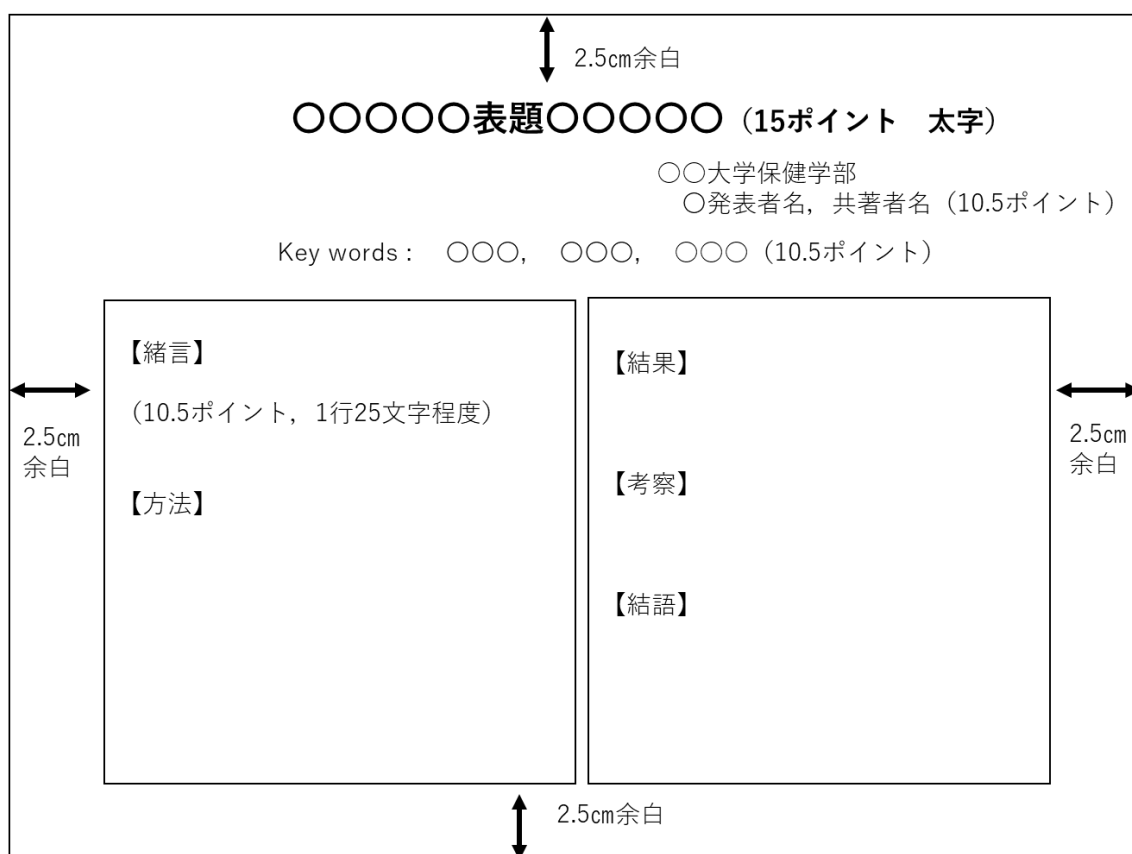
2.5㎝余白

○○○○○表題○○○○○（15ポイント　太字）

○○大学保健学部
○発表者名，共著者名（10.5ポイント）

Key words：　○○○，　○○○，　○○○（10.5ポイント）

2.5㎝
余白

【緒言】

（10.5ポイント，1行25文字程度）

【方法】

【結果】

【考察】

【結語】

2.5㎝
余白

2.5㎝余白